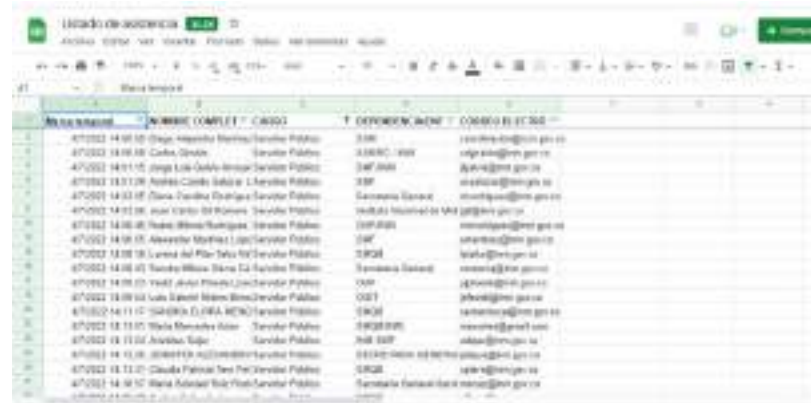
Listado de asistencia .XLSX ☆
Archivo Editar Ver Insertar Formato Datos Herramientas Ayuda

A1 Marca temporal

| Marca temporal | NOMBRE COMPLETO | CARGO | DEPENDENCIA/ENT | CORREO ELECTRO |
|---|---|---|---|---|
| 4/7/2022 14:00:30 | Diego Alejandro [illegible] | Servidor Público | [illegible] | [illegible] |
| 4/7/2022 14:00:36 | Carlos Giraldo | Servidor Público | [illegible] | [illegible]@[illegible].gov.co |
| 4/7/2022 14:01:15 | Jorge Luis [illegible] | Servidor Público | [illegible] | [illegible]@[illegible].gov.co |
| 4/7/2022 14:01:26 | Andrés Camilo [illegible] | Servidor Público | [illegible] | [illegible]@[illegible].gov.co |
| 4/7/2022 14:02:06 | Diana Carolina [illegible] | Servidor Público | Secretaría General | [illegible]@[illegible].gov.co |
| 4/7/2022 14:02:06 | Juan Carlos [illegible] | Servidor Público | Instituto Nacional de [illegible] | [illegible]@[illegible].gov.co |
| 4/7/2022 14:06:45 | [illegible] | Servidor Público | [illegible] | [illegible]@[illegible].gov.co |
| 4/7/2022 14:08:05 | Alexander Martínez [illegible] | Servidor Público | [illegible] | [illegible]@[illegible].gov.co |
| 4/7/2022 14:08:18 | Lorena del Pilar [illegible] | Servidor Público | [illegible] | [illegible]@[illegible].gov.co |
| 4/7/2022 14:08:45 | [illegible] | Servidor Público | Secretaría General | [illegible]@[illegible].gov.co |
| 4/7/2022 14:09:23 | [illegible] | Servidor Público | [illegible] | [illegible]@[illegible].gov.co |
| 4/7/2022 14:09:54 | Luis Gabriel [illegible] | Servidor Público | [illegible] | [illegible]@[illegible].gov.co |
| 4/7/2022 14:11:17 | SANDRA ELVIRA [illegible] | Servidor Público | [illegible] | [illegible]@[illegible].gov.co |
| 4/7/2022 14:13:01 | María Mercedes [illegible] | Servidor Público | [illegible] | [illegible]@gmail.com |
| 4/7/2022 14:13:04 | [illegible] | Servidor Público | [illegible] | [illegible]@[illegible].gov.co |
| 4/7/2022 14:13:26 | JENNIFER ALEJANDRA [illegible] | Servidor Público | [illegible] | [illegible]@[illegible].gov.co |
| 4/7/2022 14:13:31 | Claudia Patricia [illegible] | Servidor Público | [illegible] | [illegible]@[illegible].gov.co |
| 4/7/2022 14:16:17 | María Soledad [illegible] | Servidor Público | Secretaría General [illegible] | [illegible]@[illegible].gov.co |